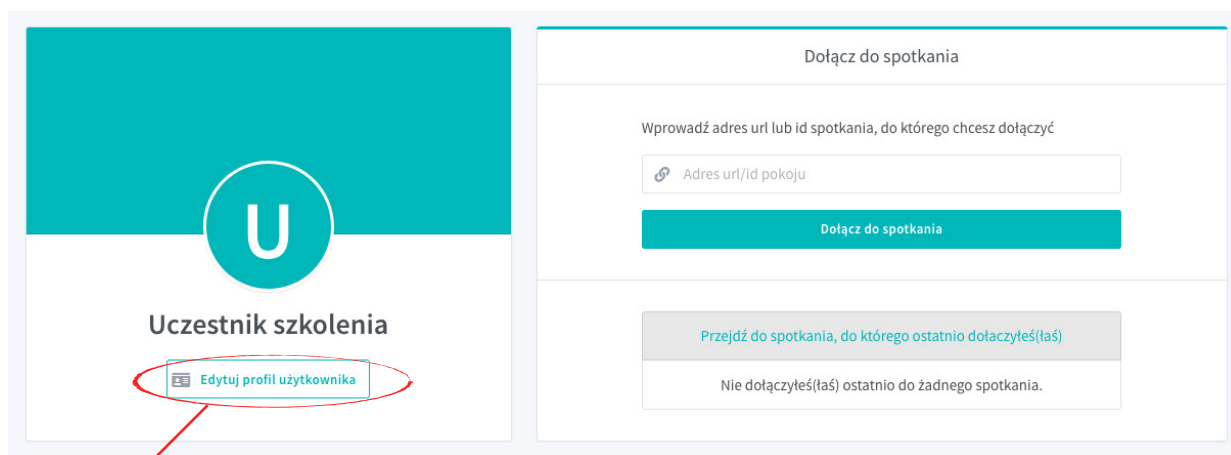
U

Uczestnik szkolenia

Edytuj profil użytkownika

Dołącz do spotkania

Wprowadź adres url lub id spotkania, do którego chcesz dołączyć

Adres url/id pokoju

Dołącz do spotkania

Przejdź do spotkania, do którego ostatnio dołaczyłeś(łaś)

Nie dołączyłeś(łaś) ostatnio do żadnego spotkania.